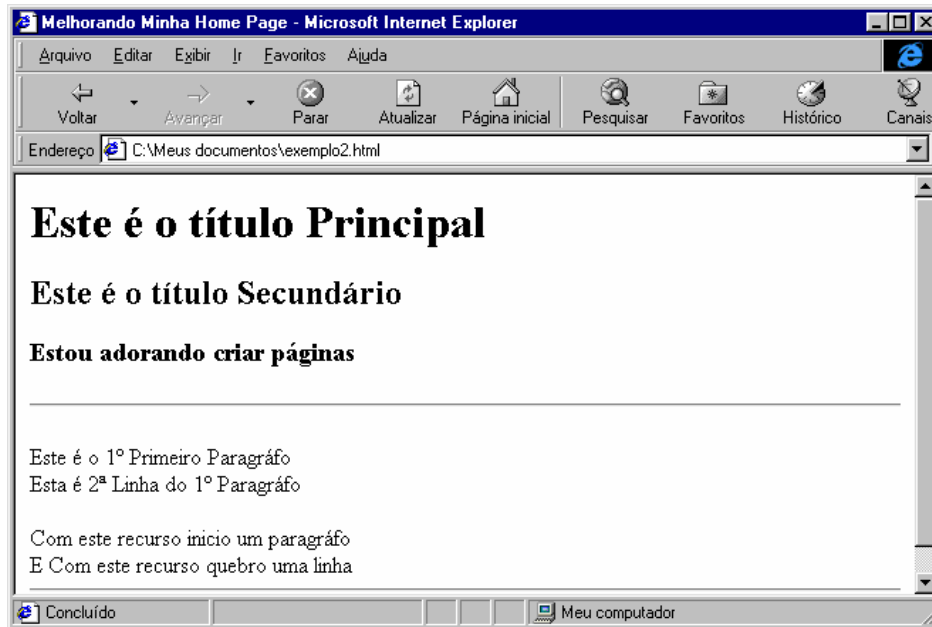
Melhorando Minha Home Page - Microsoft Internet Explorer

Arquivo Editar Exibir Ir Favoritos Ajuda

Voltar Avançar Parar Atualizar Página inicial Pesquisar Favoritos Histórico Canais

Endereço C:\Meus documentos\exemplo2.html

# Este é o título Principal

## Este é o título Secundário

**Estou adorando criar páginas**

Este é o 1º Primeiro Paragráfo
Esta é 2ª Linha do 1º Paragráfo

Com este recurso inicio um paragráfo
E Com este recurso quebro uma linha

Concluído Meu computador